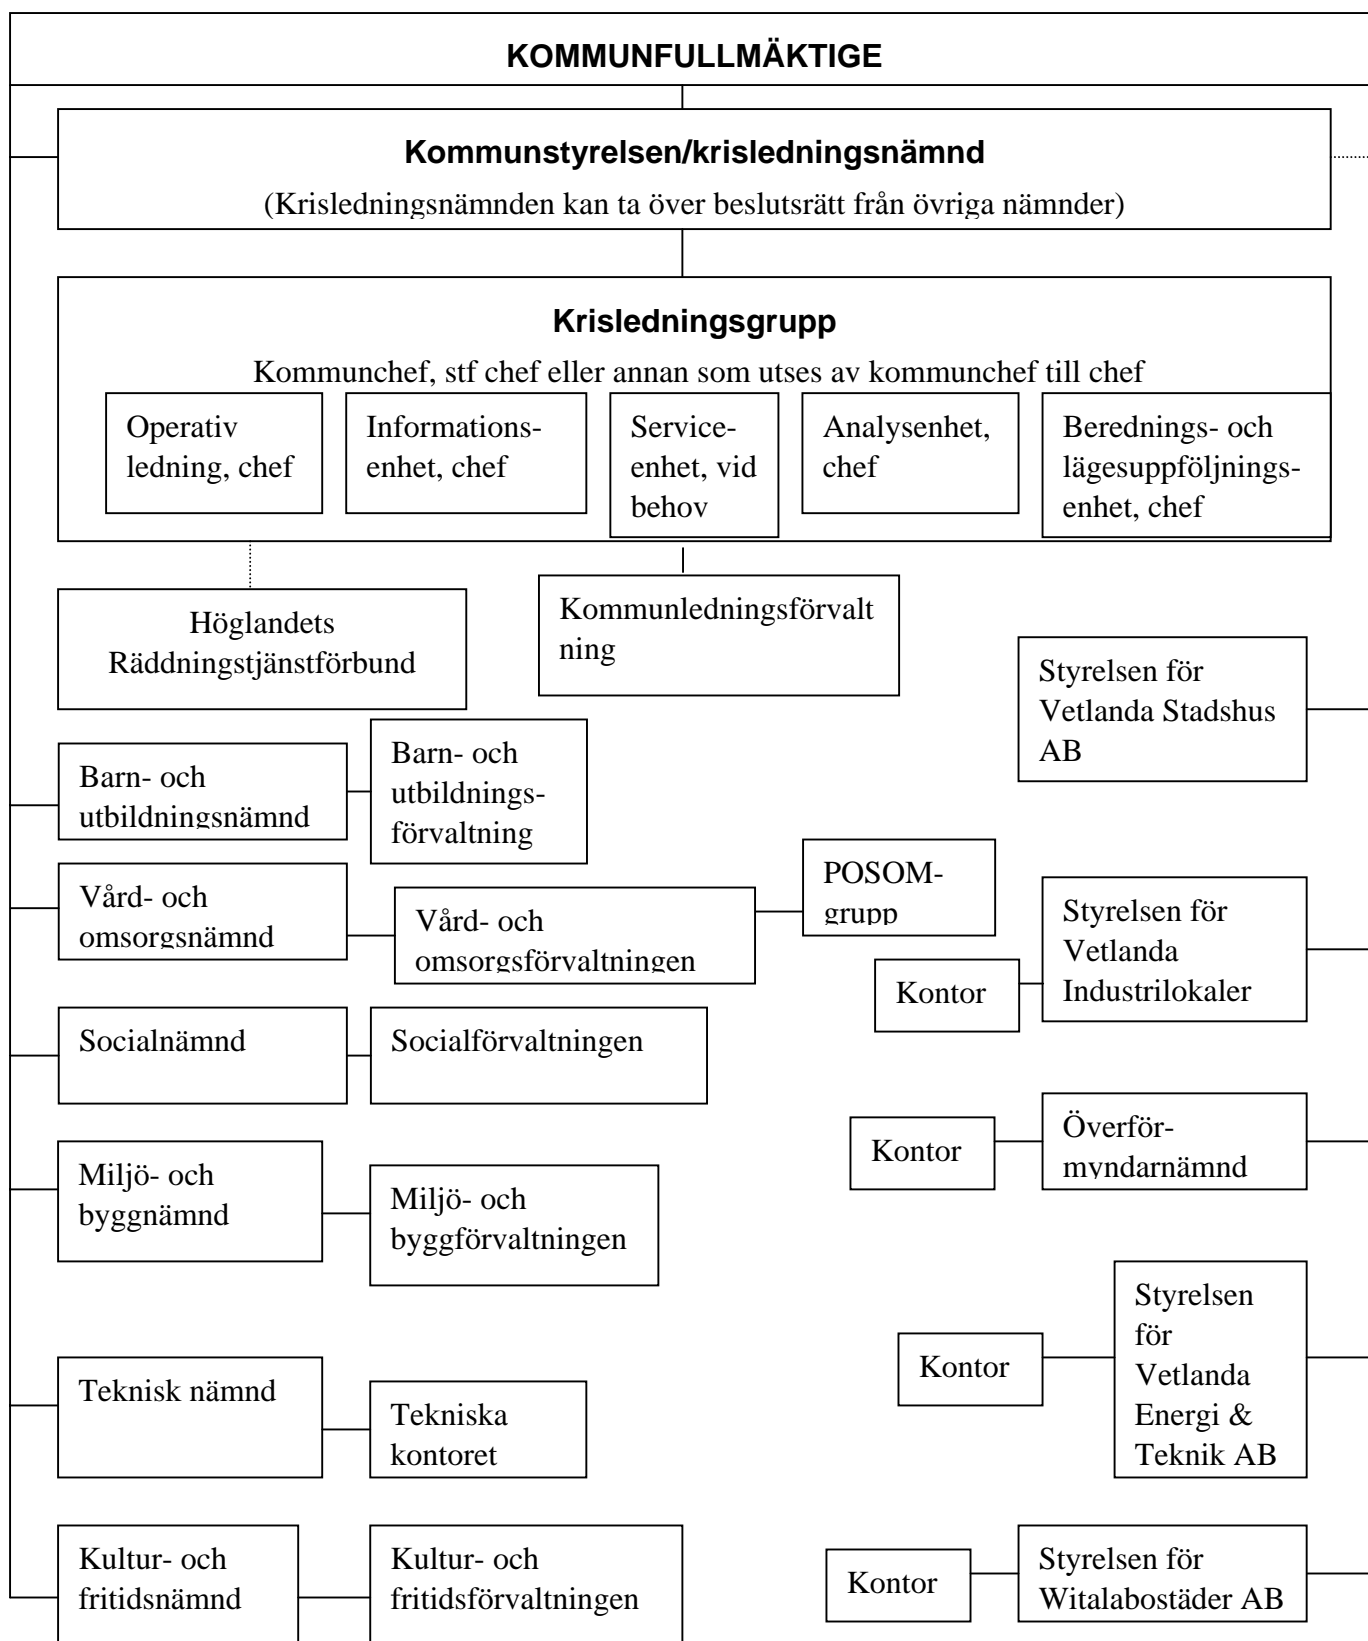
KOMMUNFULLMÄKTIGE

Kommunstyrelsen/krisledningsnämnd

(Krisledningsnämnden kan ta över beslutsrätt från övriga nämnder)

Krisledningsgrupp

Kommunchef, stf chef eller annan som utses av kommunchef till chef

Operativ ledning, chef

Informationsenhet, chef

Serviceenhet, vid behov

Analysenhet, chef

Berednings- och lägesuppföljningsenhet, chef

Höglandets Räddningstjänstförbund

Kommunledningsförvaltning

Styrelsen för Vetlanda Stadshus AB

Barn- och utbildningsnämnd

Barn- och utbildningsförvaltning

POSOM-grupp

Vård- och omsorgsnämnd

Vård- och omsorgsförvaltningen

Styrelsen för Vetlanda Industrilokaler

Kontor

Socialnämnd

Socialförvaltningen

Kontor

Överförmyndarnämnd

Miljö- och byggnämnd

Miljö- och byggförvaltningen

Kontor

Styrelsen för Vetlanda Energi & Teknik AB

Teknisk nämnd

Tekniska kontoret

Kultur- och fritidsnämnd

Kultur- och fritidsförvaltningen

Kontor

Styrelsen för Witalabostäder AB